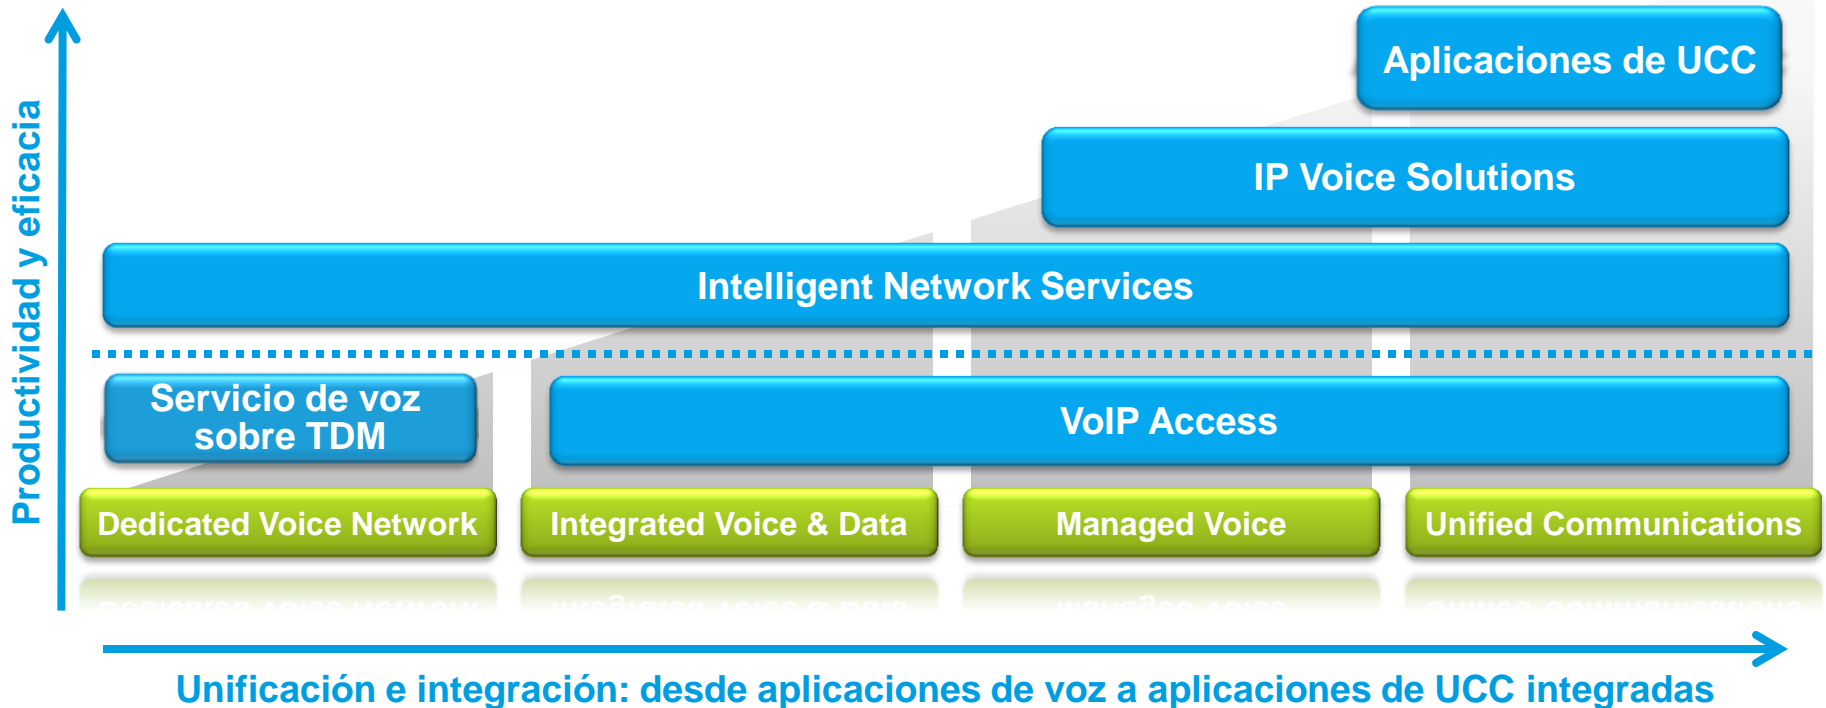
Productividad y eficacia

Aplicaciones de UCC

IP Voice Solutions

Intelligent Network Services

Servicio de voz sobre TDM

VoIP Access

Dedicated Voice Network

Integrated Voice & Data

Managed Voice

Unified Communications

Unificación e integración: desde aplicaciones de voz a aplicaciones de UCC integradas